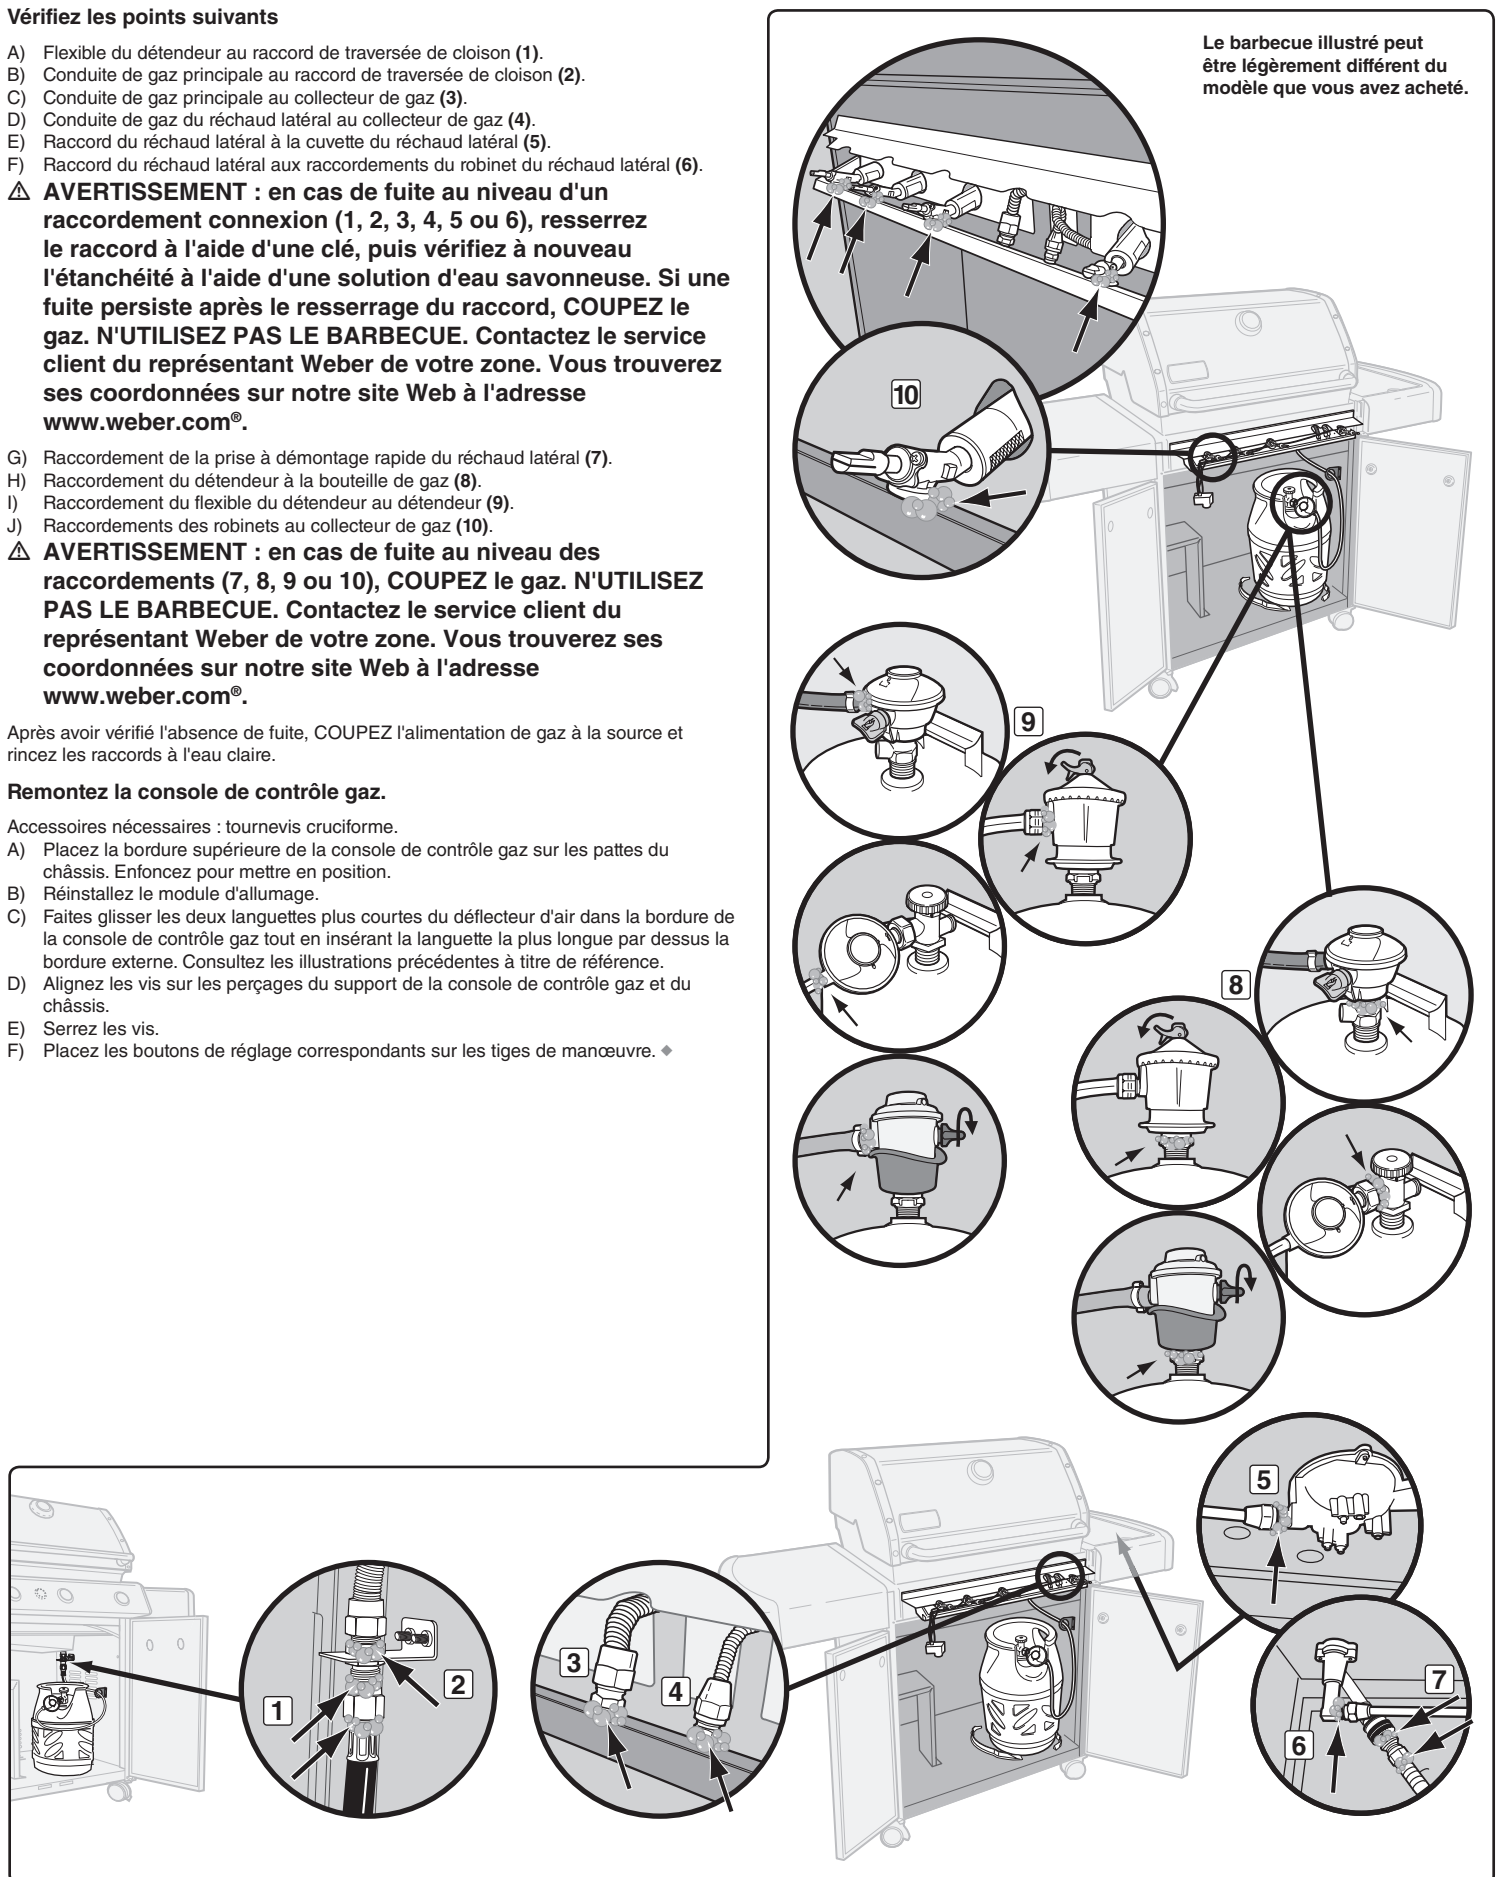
**Vérifiez les points suivants**

A) Flexible du détendeur au raccord de traversée de cloison **(1)**.
B) Conduite de gaz principale au raccord de traversée de cloison **(2)**.
C) Conduite de gaz principale au collecteur de gaz **(3)**.
D) Conduite de gaz du réchaud latéral au collecteur de gaz **(4)**.
E) Raccord du réchaud latéral à la cuvette du réchaud latéral **(5)**.
F) Raccord du réchaud latéral aux raccordements du robinet du réchaud latéral **(6)**.

⚠ **AVERTISSEMENT : en cas de fuite au niveau d'un raccordement connexion (1, 2, 3, 4, 5 ou 6), resserrez le raccord à l'aide d'une clé, puis vérifiez à nouveau l'étanchéité à l'aide d'une solution d'eau savonneuse. Si une fuite persiste après le resserrage du raccord, COUPEZ le gaz. N'UTILISEZ PAS LE BARBECUE. Contactez le service client du représentant Weber de votre zone. Vous trouverez ses coordonnées sur notre site Web à l'adresse www.weber.com®.**

G) Raccordement de la prise à démontage rapide du réchaud latéral **(7)**.
H) Raccordement du détendeur à la bouteille de gaz **(8)**.
I) Raccordement du flexible du détendeur au détendeur **(9)**.
J) Raccordements des robinets au collecteur de gaz **(10)**.

⚠ **AVERTISSEMENT : en cas de fuite au niveau des raccordements (7, 8, 9 ou 10), COUPEZ le gaz. N'UTILISEZ PAS LE BARBECUE. Contactez le service client du représentant Weber de votre zone. Vous trouverez ses coordonnées sur notre site Web à l'adresse www.weber.com®.**

Après avoir vérifié l'absence de fuite, COUPEZ l'alimentation de gaz à la source et rincez les raccords à l'eau claire.

**Remontez la console de contrôle gaz.**

Accessoires nécessaires : tournevis cruciforme.
A) Placez la bordure supérieure de la console de contrôle gaz sur les pattes du châssis. Enfoncez pour mettre en position.
B) Réinstallez le module d'allumage.
C) Faites glisser les deux languettes plus courtes du déflecteur d'air dans la bordure de la console de contrôle gaz tout en insérant la languette la plus longue par dessus la bordure externe. Consultez les illustrations précédentes à titre de référence.
D) Alignez les vis sur les perçages du support de la console de contrôle gaz et du châssis.
E) Serrez les vis.
F) Placez les boutons de réglage correspondants sur les tiges de manœuvre. ◆

**Le barbecue illustré peut être légèrement différent du modèle que vous avez acheté.**

10
9
8
5
7
6
1
2
3
4